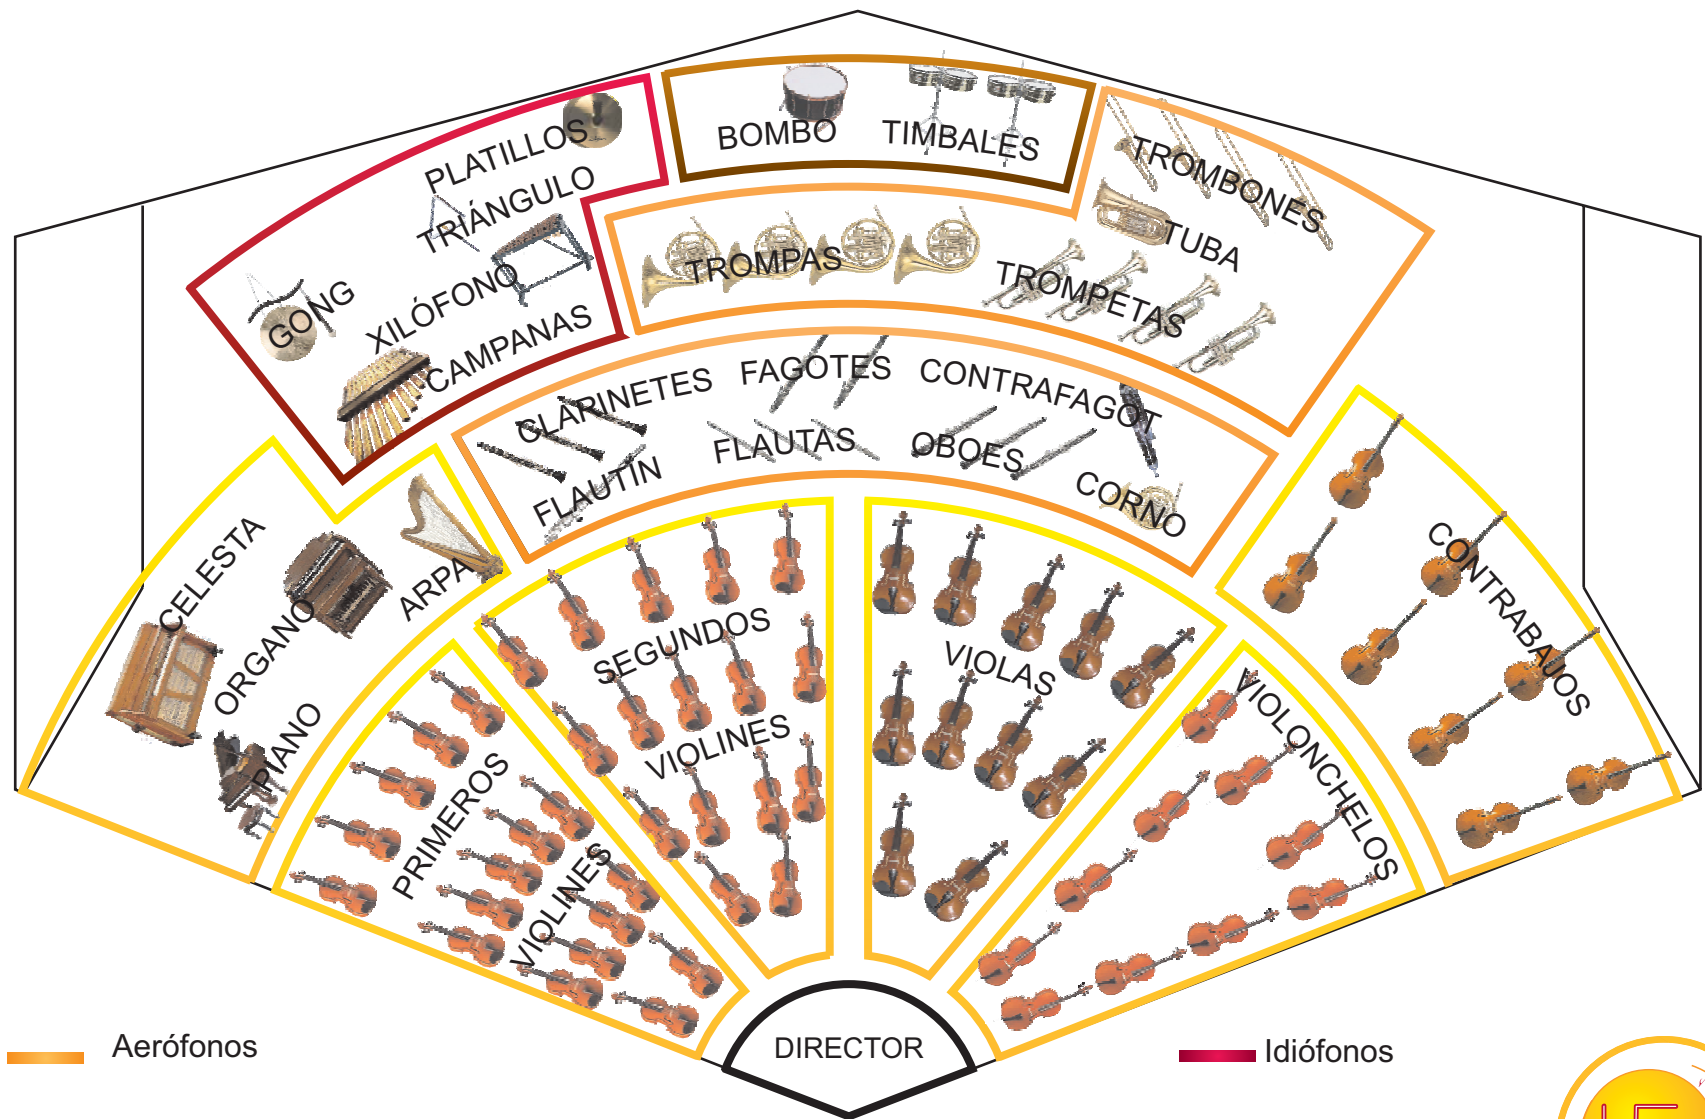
BOMBO
TIMBALES
PLATILLOS
TRIÁNGULO
GONG
XILÓFONO
CAMPANAS
TROMBONES
TUBA
TROMPAS
TROMPETAS
CLARINETES
FAGOTES
CONTRAFAGOT
FLAUTÍN
FLAUTAS
OBOES
CORNO
CELESTA
ORGANO
ARPA
PIANO
SEGUNDOS
VIOLINES
VIOLAS
CONTRABAJOS
PRIMEROS
VIOLINES
VIOLONCHELOS
DIRECTOR
Aerófonos
Idiófonos